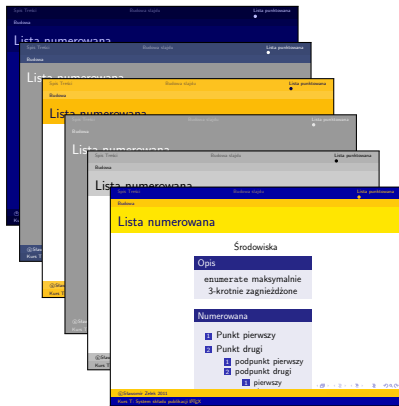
Spis Treści Budowa slajdu Lista punktowana
Budowa
Lista numerowana

Spis Treści Budowa slajdu Lista punktowana
Budowa
Lista numerowana

Spis Treści Budowa slajdu Lista punktowana
Budowa
Lista numerowana

Spis Treści Budowa slajdu Lista punktowana
Budowa
Lista numerowana

Spis Treści Budowa slajdu Lista punktowana
Budowa
Lista numerowana

Spis Treści Budowa slajdu Lista punktowana
Budowa
Lista numerowana

Środowiska

Opis
enumerate maksymalnie 3-krotnie zagnieżdżone

Numerowana
1 Punkt pierwszy
2 Punkt drugi
1 podpunkt pierwszy
2 podpunkt drugi
1 pierwszy

©Sławomir Zelek 2011
Kurs 7: System skladu publikacji LaTeX